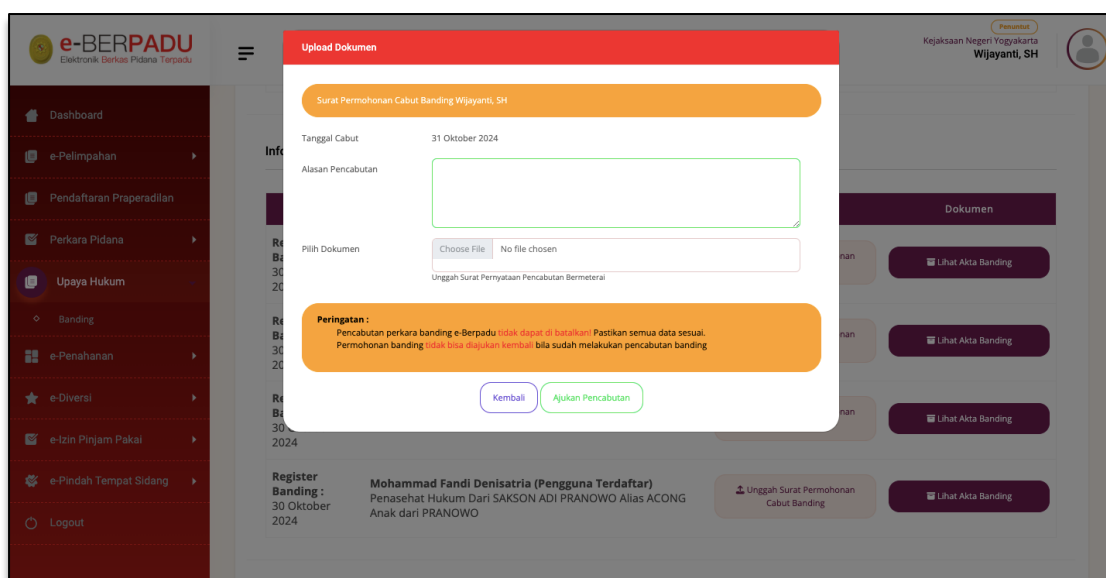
e-BERPADU
Elektronik Berkas Pidana Terpadu

Dashboard
e-Pelimpahan
Pendaftaran Praperadilan
Perkara Pidana
Upaya Hukum
Banding
e-Penahanan
e-Diversi
e-Izin Pinjam Pakai
e-Pindah Tempat Sidang
Logout

Penuntut
Kejaksaan Negeri Yogyakarta
Wijayanti, SH

Upload Dokumen

Surat Permohonan Cabut Banding Wijayanti, SH

Tanggal Cabut 31 Oktober 2024

Alasan Pencabutan

Pilih Dokumen Choose File No file chosen
Unggah Surat Pernyataan Pencabutan Bermeterai

Peringatan :
Pencabutan perkara banding e-Berpadu tidak dapat di batalkan! Pastikan semua data sesuai.
Permohonan banding tidak bisa diajukan kembali bila sudah melakukan pencabutan banding

Kembali Ajukan Pencabutan

Info

Dokumen

Lihat Akta Banding
Lihat Akta Banding
Lihat Akta Banding

30
2024

Register Banding : 30 Oktober 2024
Mohammad Fandi Denisatria (Pengguna Terdaftar)
Penasehat Hukum Dari SAKSON ADI PRANOWO Alias ACONG Anak dari PRANOWO
Unggah Surat Permohonan Cabut Banding
Lihat Akta Banding